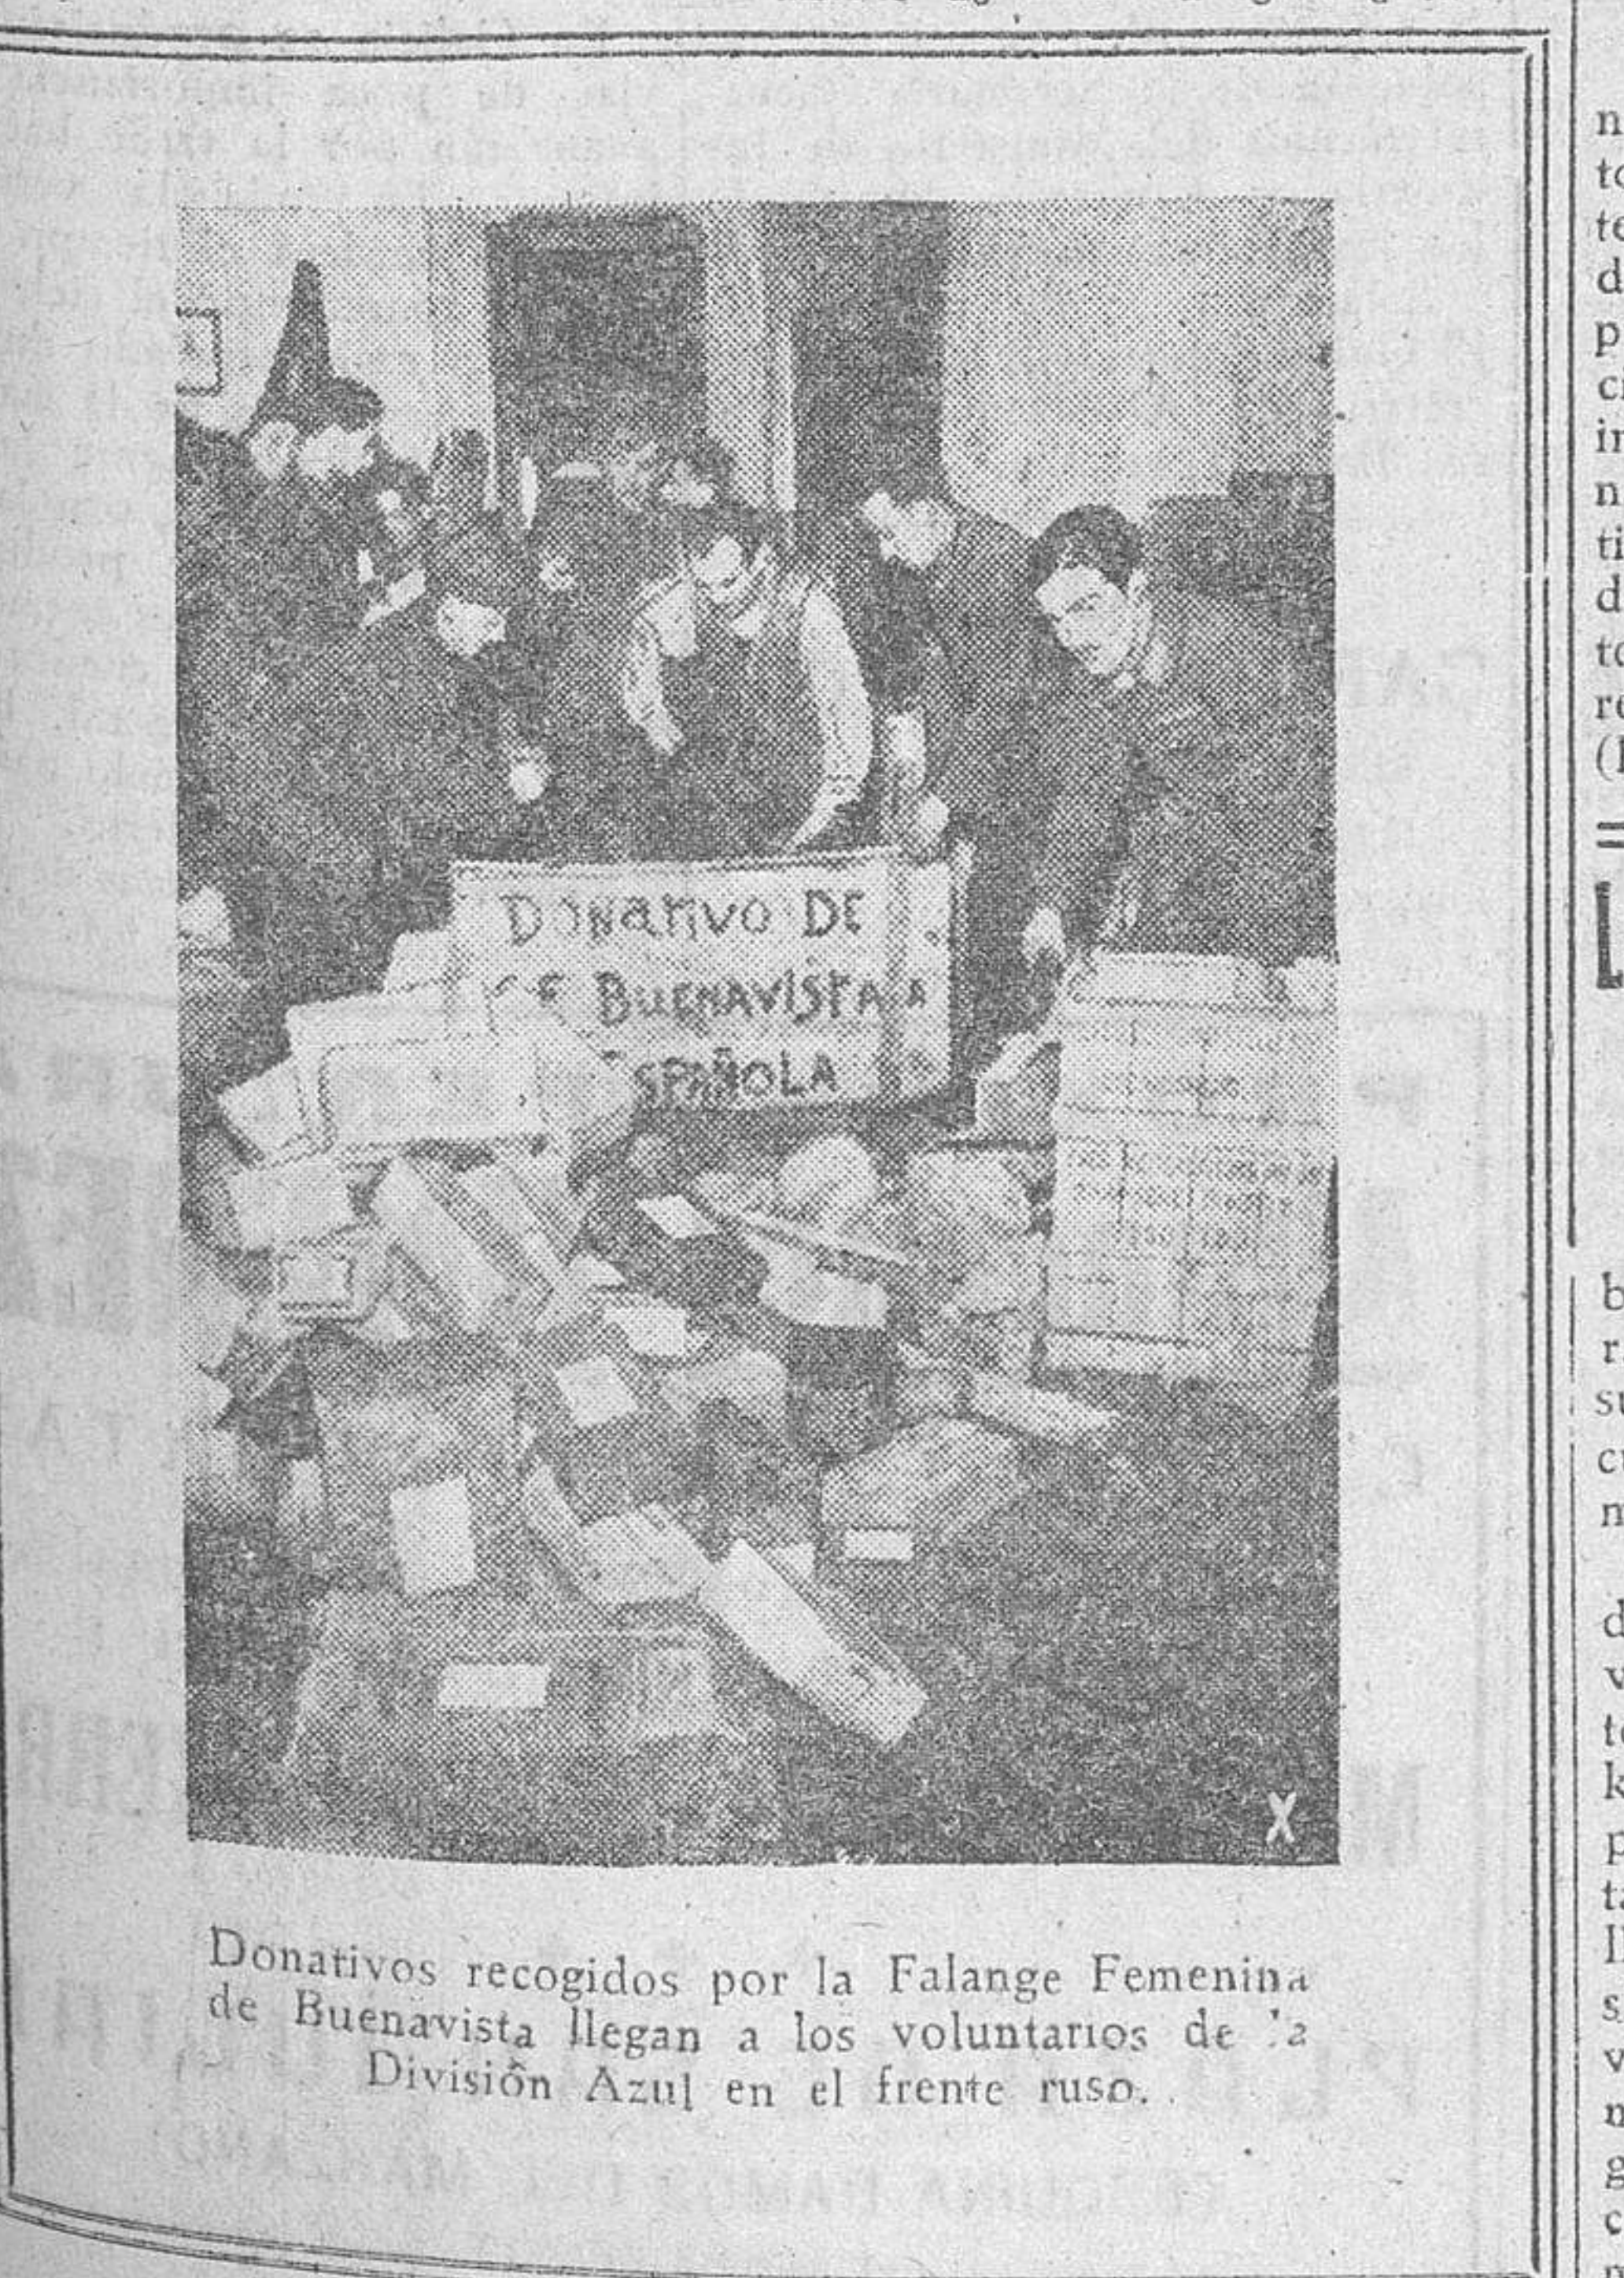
DONATIVO DE
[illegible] BUENAVISTA A
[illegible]SPAÑOLA

X

Donativos recogidos por la Falange Femenina de Buenavista llegan a los voluntarios de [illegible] División Azul en el frente ruso.

n
to
te
d
p
c
in
n
ti
d
to
re
(I

L

b
r
su
c
n

d
v
t
k
p
ta
l
s
v
n
g
c